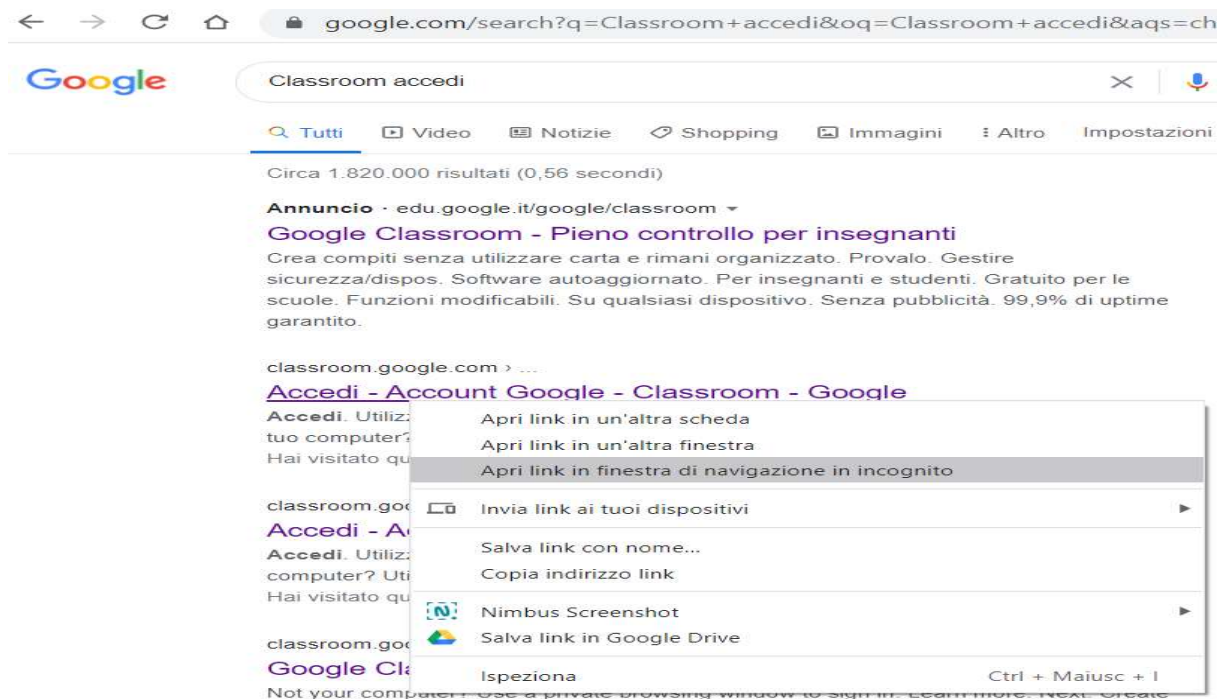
google.com/search?q=Classroom+accedi&oq=Classroom+accedi&aqs=ch

Google

Classroom accedi

Tutti Video Notizie Shopping Immagini Altro Impostazioni

Circa 1.820.000 risultati (0,56 secondi)

Annuncio · edu.google.it/google/classroom

Google Classroom - Pieno controllo per insegnanti

Crea compiti senza utilizzare carta e rimani organizzato. Provalo. Gestire sicurezza/dispos. Software autoaggiornato. Per insegnanti e studenti. Gratuito per le scuole. Funzioni modificabili. Su qualsiasi dispositivo. Senza pubblicità. 99,9% di uptime garantito.

classroom.google.com › ...

Accedi - Account Google - Classroom - Google

Accedi. Utiliz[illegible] tuo computer? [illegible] Hai visitato qu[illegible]

classroom.goo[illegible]

Accedi - Ac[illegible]

Accedi. Utiliz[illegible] computer? Uti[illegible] Hai visitato qu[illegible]

classroom.goo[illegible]

Google Cla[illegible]

Not your computer? Use a private browsing window to sign in. Learn more. Next. Create

Apri link in un'altra scheda
Apri link in un'altra finestra
Apri link in finestra di navigazione in incognito
Invia link ai tuoi dispositivi
Salva link con nome...
Copia indirizzo link
Nimbus Screenshot
Salva link in Google Drive
Ispeziona Ctrl + Maiusc + I